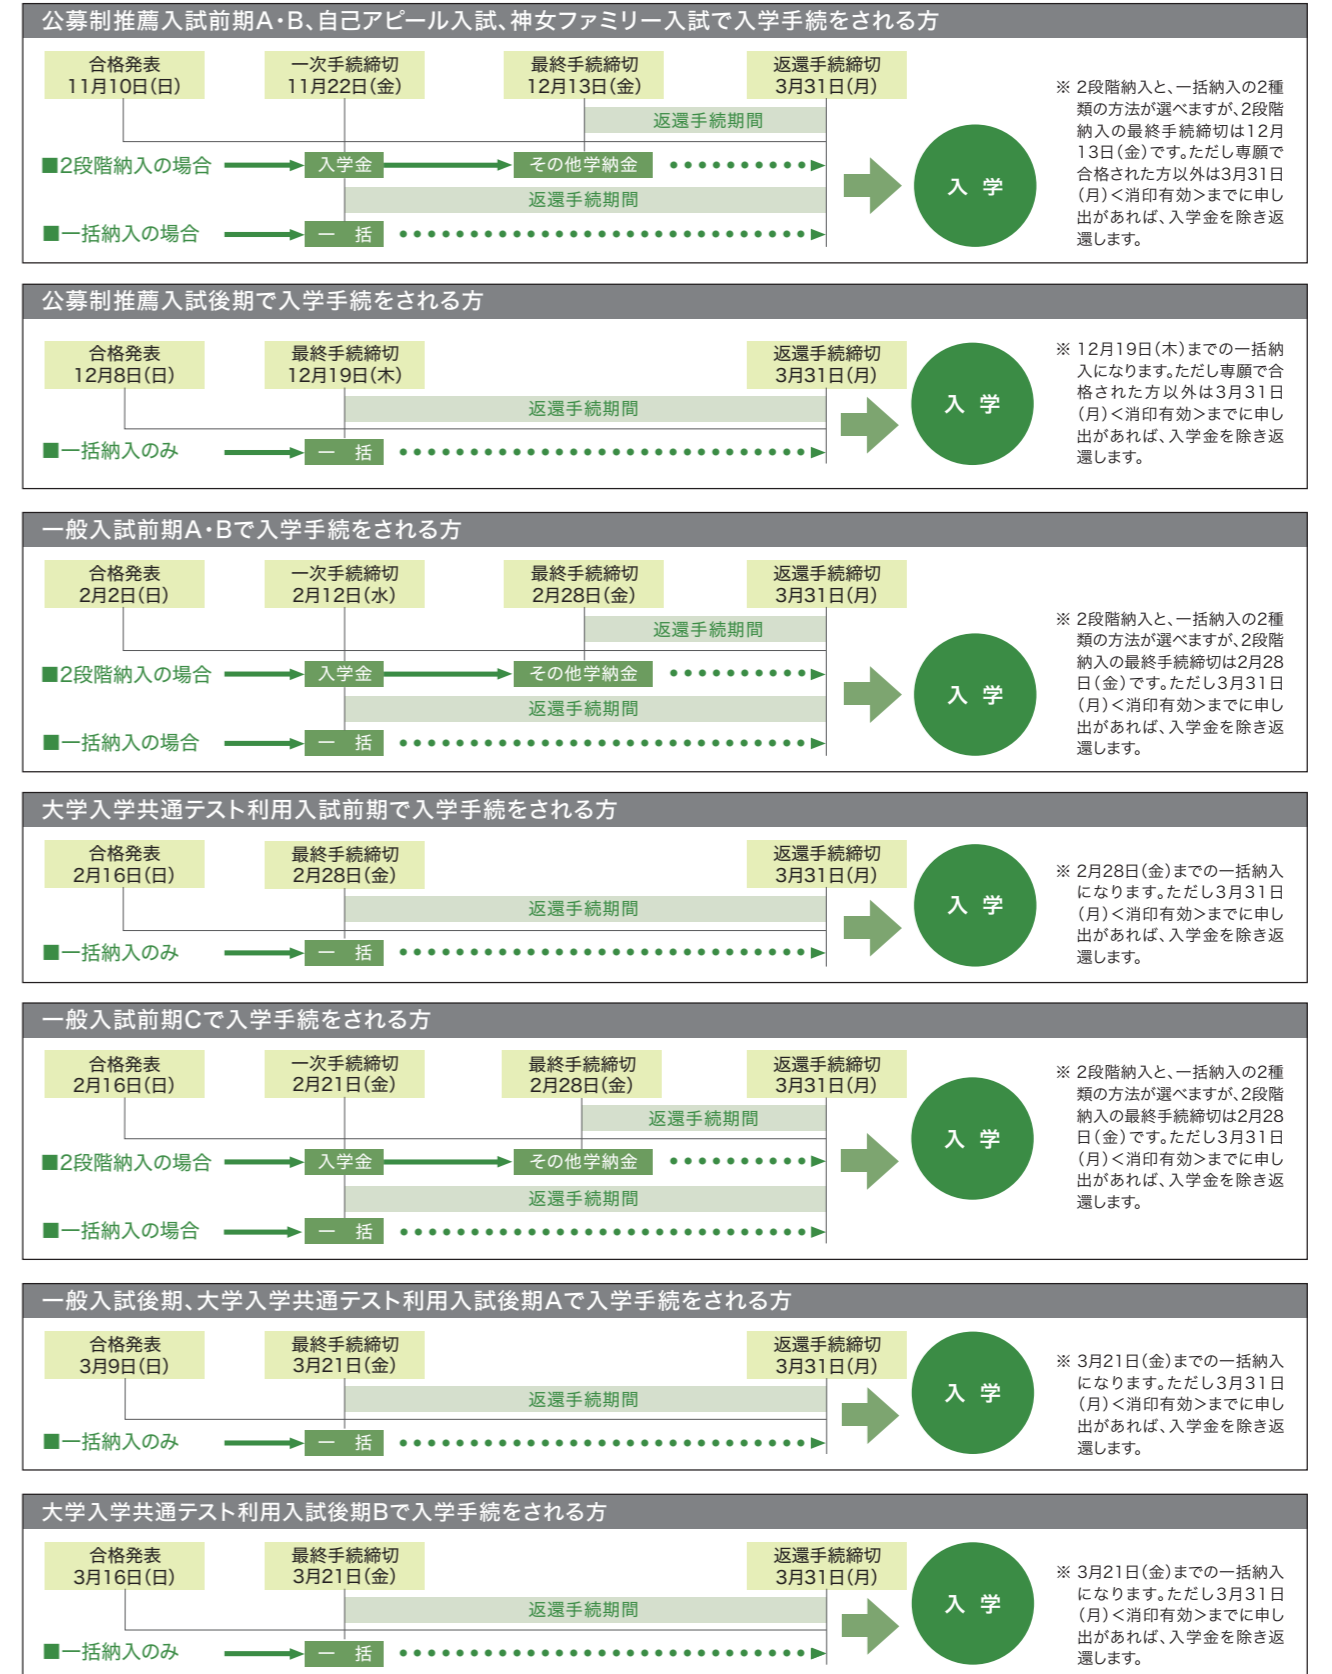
公募制推薦入試前期A・B、自己アピール入試、神女ファミリー入試で入学手続をされる方

合格発表 11月10日(日)　一次手続締切 11月22日(金)　最終手続締切 12月13日(金)　返還手続締切 3月31日(月)

返還手続期間

■2段階納入の場合　入学金　その他学納金

返還手続期間

■一括納入の場合　一　括

入　学

※ 2段階納入と、一括納入の2種類の方法が選べますが、2段階納入の最終手続締切は12月13日(金)です。ただし専願で合格された方以外は3月31日(月)<消印有効>までに申し出があれば、入学金を除き返還します。

公募制推薦入試後期で入学手続をされる方

合格発表 12月8日(日)　最終手続締切 12月19日(木)　返還手続締切 3月31日(月)

返還手続期間

■一括納入のみ　一　括

入　学

※ 12月19日(木)までの一括納入になります。ただし専願で合格された方以外は3月31日(月)<消印有効>までに申し出があれば、入学金を除き返還します。

一般入試前期A・Bで入学手続をされる方

合格発表 2月2日(日)　一次手続締切 2月12日(水)　最終手続締切 2月28日(金)　返還手続締切 3月31日(月)

返還手続期間

■2段階納入の場合　入学金　その他学納金

返還手続期間

■一括納入の場合　一　括

入　学

※ 2段階納入と、一括納入の2種類の方法が選べますが、2段階納入の最終手続締切は2月28日(金)です。ただし3月31日(月)<消印有効>までに申し出があれば、入学金を除き返還します。

大学入学共通テスト利用入試前期で入学手続をされる方

合格発表 2月16日(日)　最終手続締切 2月28日(金)　返還手続締切 3月31日(月)

返還手続期間

■一括納入のみ　一　括

入　学

※ 2月28日(金)までの一括納入になります。ただし3月31日(月)<消印有効>までに申し出があれば、入学金を除き返還します。

一般入試前期Cで入学手続をされる方

合格発表 2月16日(日)　一次手続締切 2月21日(金)　最終手続締切 2月28日(金)　返還手続締切 3月31日(月)

返還手続期間

■2段階納入の場合　入学金　その他学納金

返還手続期間

■一括納入の場合　一　括

入　学

※ 2段階納入と、一括納入の2種類の方法が選べますが、2段階納入の最終手続締切は2月28日(金)です。ただし3月31日(月)<消印有効>までに申し出があれば、入学金を除き返還します。

一般入試後期、大学入学共通テスト利用入試後期Aで入学手続をされる方

合格発表 3月9日(日)　最終手続締切 3月21日(金)　返還手続締切 3月31日(月)

返還手続期間

■一括納入のみ　一　括

入　学

※ 3月21日(金)までの一括納入になります。ただし3月31日(月)<消印有効>までに申し出があれば、入学金を除き返還します。

大学入学共通テスト利用入試後期Bで入学手続をされる方

合格発表 3月16日(日)　最終手続締切 3月21日(金)　返還手続締切 3月31日(月)

返還手続期間

■一括納入のみ　一　括

入　学

※ 3月21日(金)までの一括納入になります。ただし3月31日(月)<消印有効>までに申し出があれば、入学金を除き返還します。